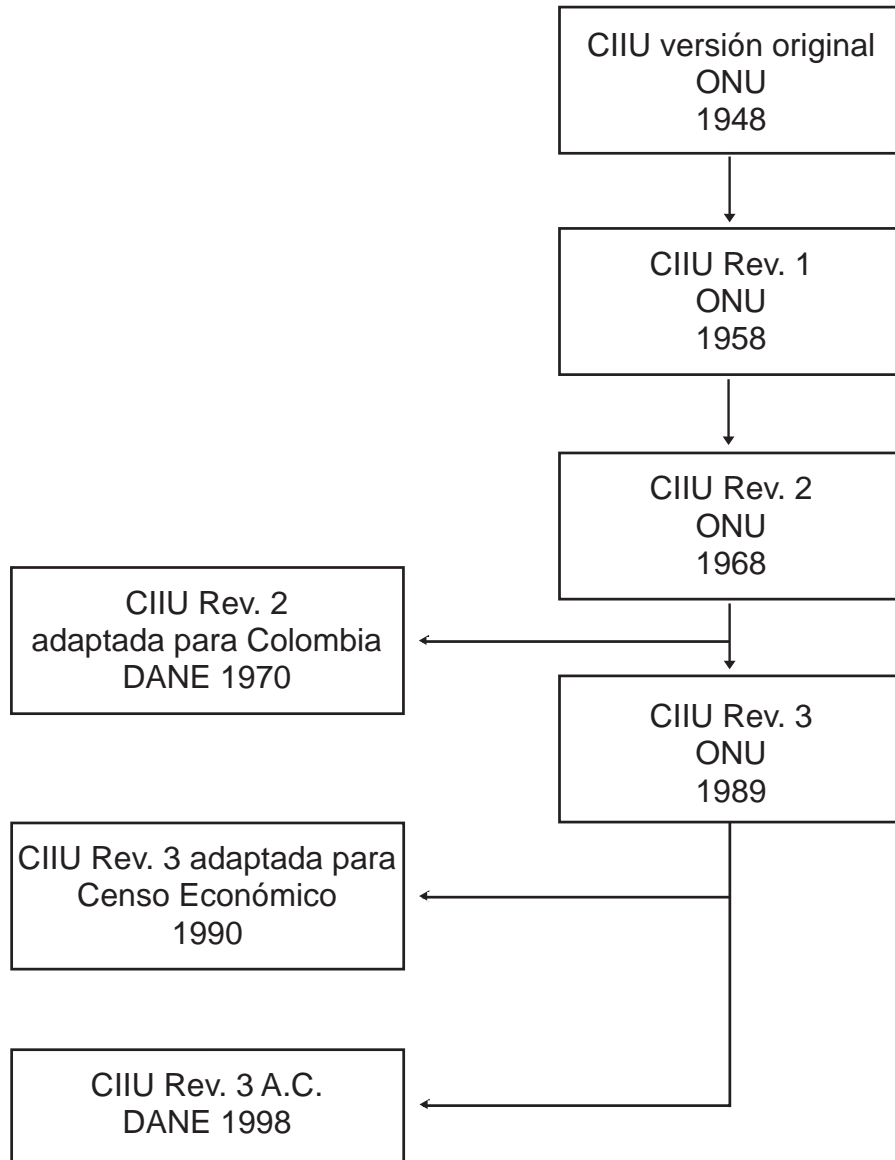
CIIU versión original
ONU
1948

CIIU Rev. 1
ONU
1958

CIIU Rev. 2
ONU
1968

CIIU Rev. 2
adaptada para Colombia
DANE 1970

CIIU Rev. 3
ONU
1989

CIIU Rev. 3 adaptada para
Censo Económico
1990

CIIU Rev. 3 A.C.
DANE 1998